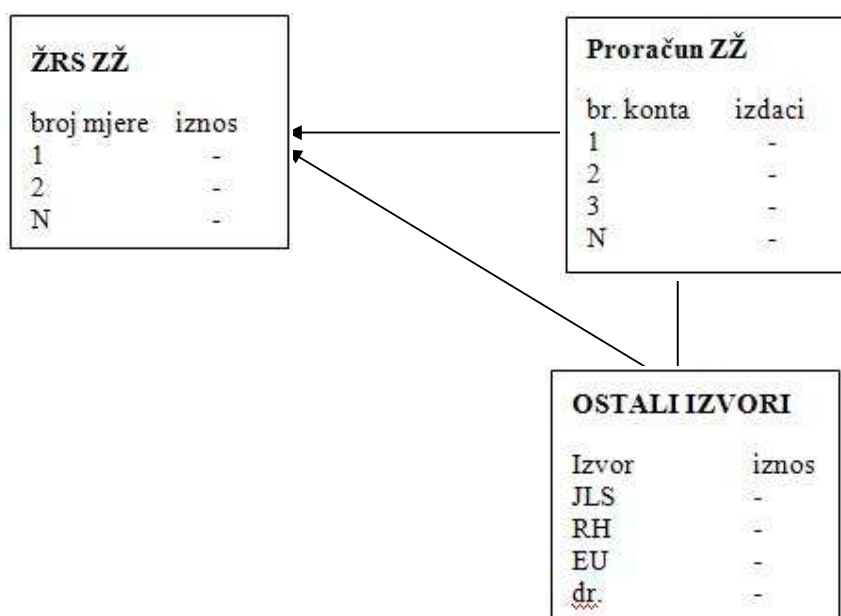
ŽRS ZŽ

| broj mjere | iznos |
|---|---|
| 1 | - |
| 2 | - |
| N | - |

Proračun ZŽ

| br. konta | izdaci |
|---|---|
| 1 | - |
| 2 | - |
| 3 | - |
| N | - |

OSTALI IZVORI

| Izvor | iznos |
|---|---|
| JLS | - |
| RH | - |
| EU | - |
| dr. | - |